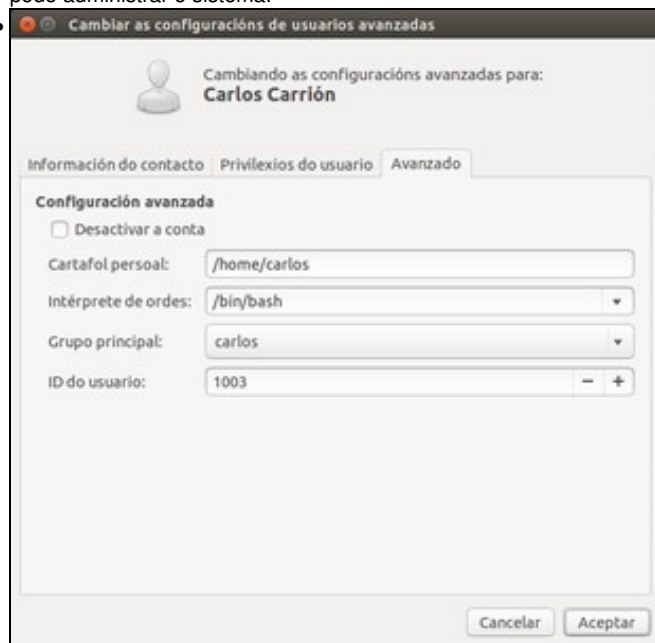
pode administrar o sistema.

Cambiar as configuracións de usuarios avanzadas

Cambiando as configuracións avanzadas para:
Carlos Carrión

Información do contacto | Privilexios do usuario | Avanzado

Configuración avanzada
Desactivar a conta
Cartafol persoal: /home/carlos
Intérprete de ordes: /bin/bash
Grupo principal: carlos
ID do usuario: 1003 − +

Cancelar | Aceptar